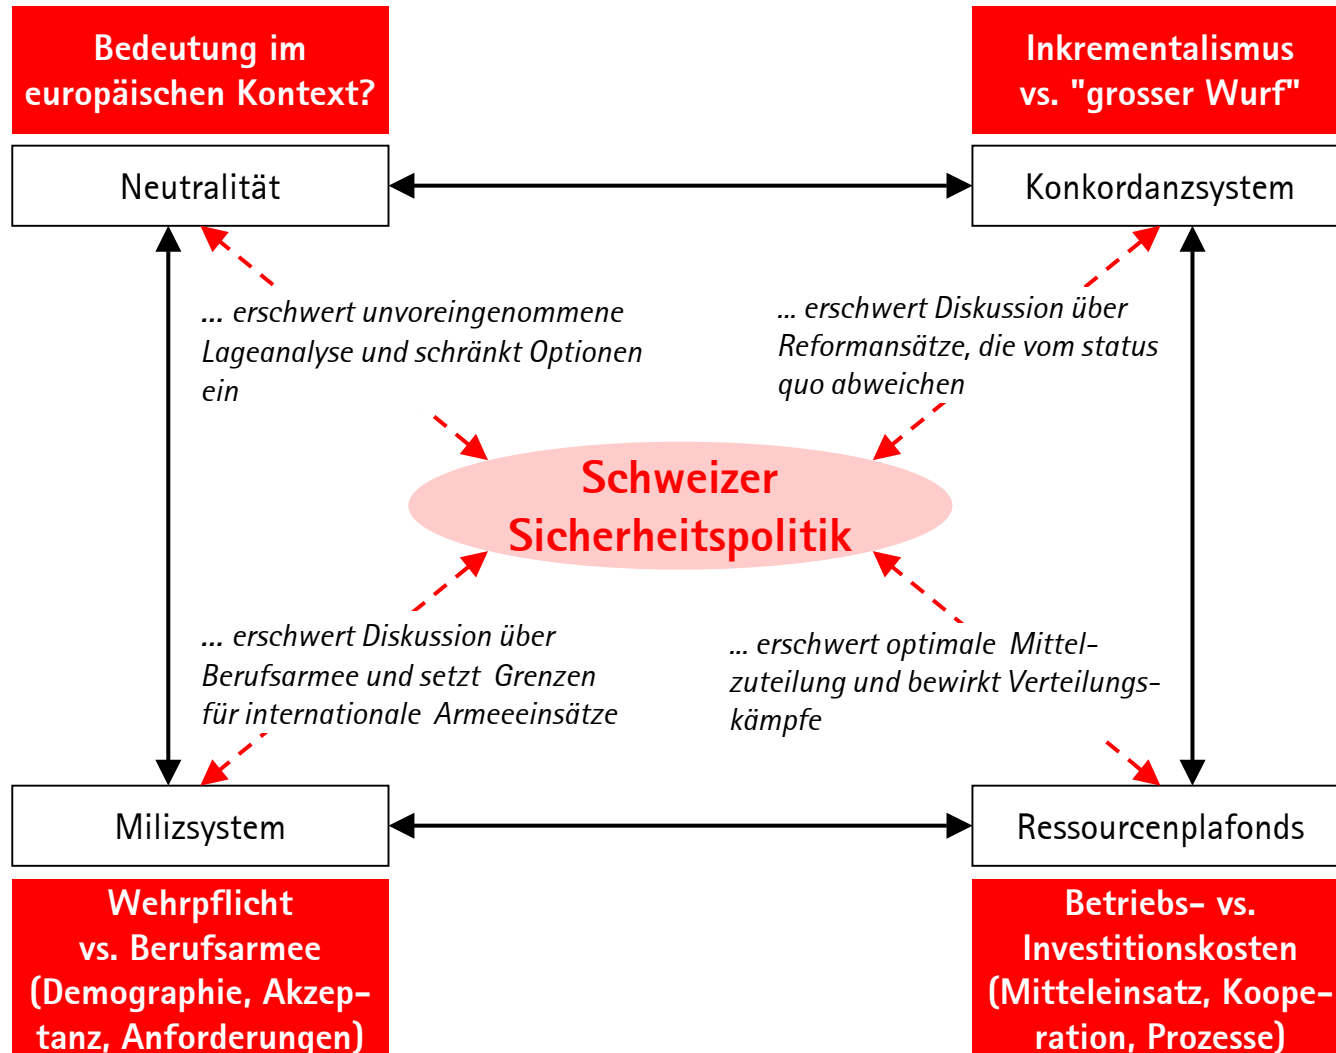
Bedeutung im europäischen Kontext?

Inkrementalismus vs. "grosser Wurf"

Neutralität

Konkordanzsystem

... erschwert unvoreingenommene Lageanalyse und schränkt Optionen ein

... erschwert Diskussion über Reformansätze, die vom status quo abweichen

Schweizer Sicherheitspolitik

... erschwert Diskussion über Berufsarmee und setzt Grenzen für internationale Armeeeinsätze

... erschwert optimale Mittelzuteilung und bewirkt Verteilungskämpfe

Milizsystem

Ressourcenplafonds

Wehrpflicht vs. Berufsarmee (Demographie, Akzeptanz, Anforderungen)

Betriebs- vs. Investitionskosten (Mitteleinsatz, Kooperation, Prozesse)